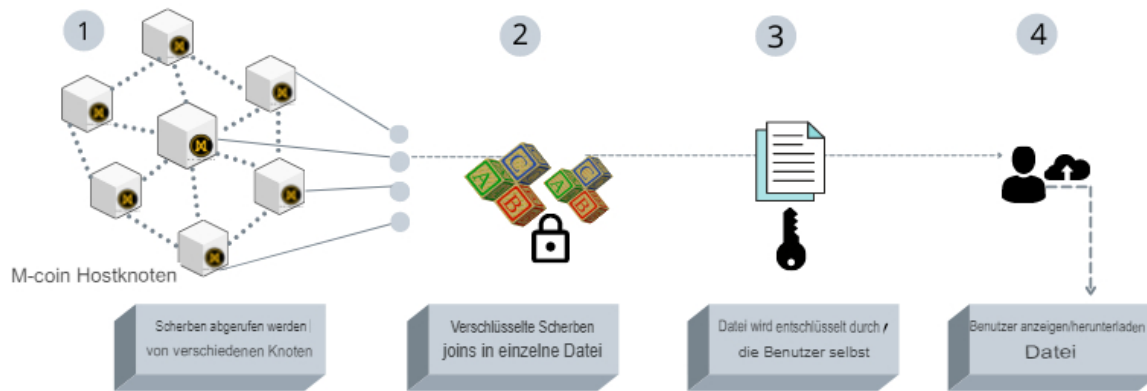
1

2

3

4

M-coin Hostknoten

Scherben abgerufen werden
von verschiedenen Knoten

Verschlüsselte Scherben
joins in einzelne Datei

Datei wird entschlüsselt durch
die Benutzer selbst

Benutzer anzeigen/herunterladen
Datei